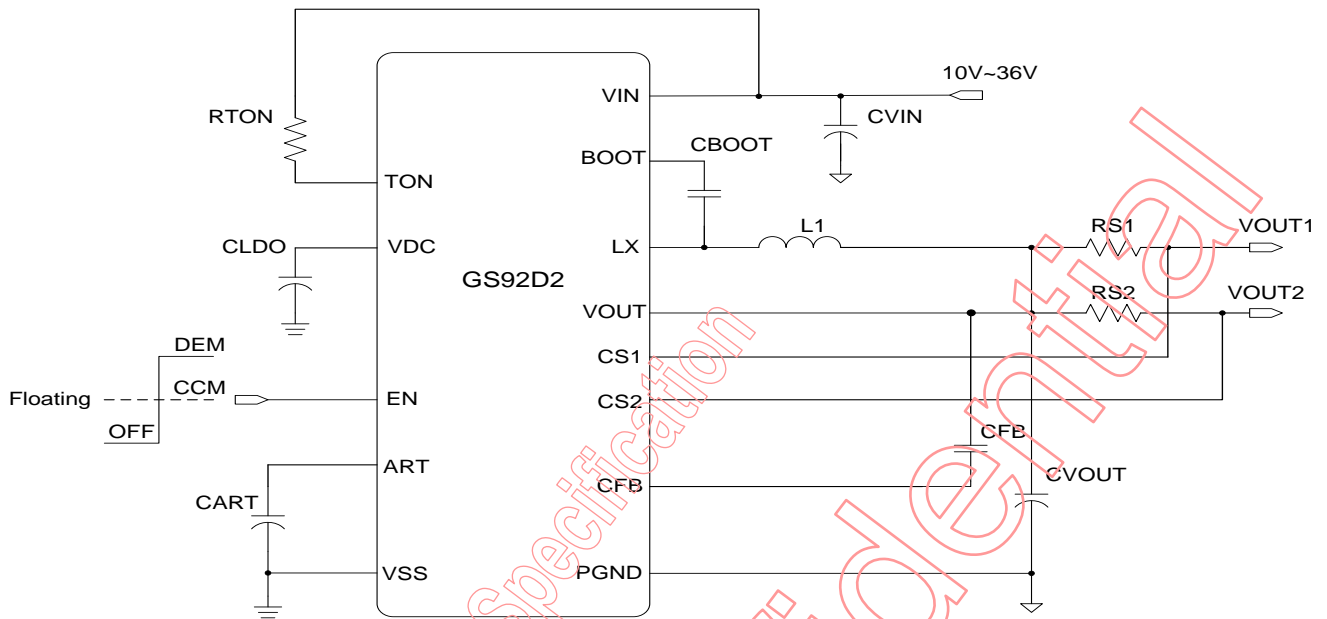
10V~36V

RTON

VIN

CVIN

BOOT

CBOOT

TON

CLDO

VDC

GS92D2

LX

L1

RS1

VOUT1

VOUT

RS2

VOUT2

CS1

DEM

CCM

Floating

EN

CS2

OFF

CFB

ART

CVOUT

CART

CFB

VSS

PGND

Specification

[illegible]dential